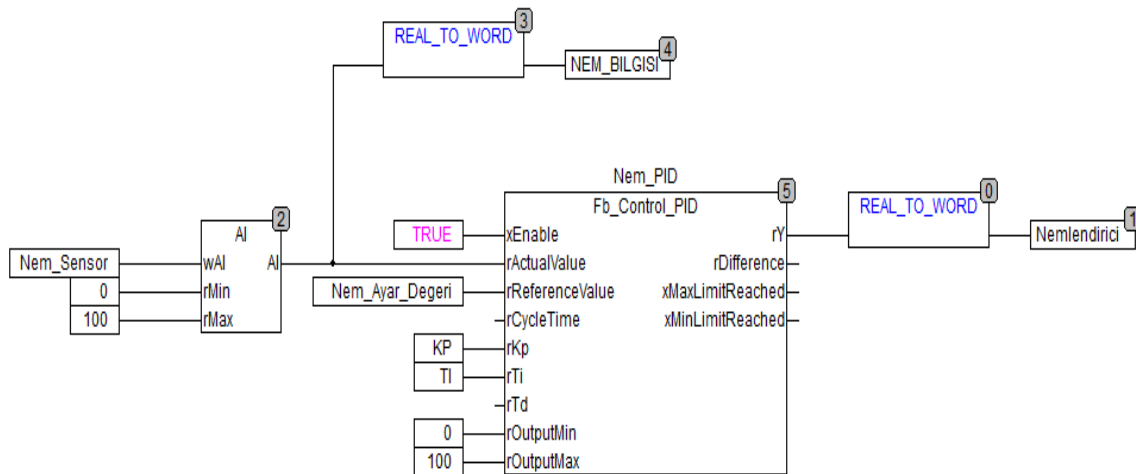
REAL_TO_WORD 3
NEM_BILGISI 4

Nem_PID
Fb_Control_PID 5
REAL_TO_WORD 0
Nemlendirici 1

AI 2
Nem_Sensor
wAI
AI
0
rMin
100
rMax

TRUE
xEnable
rActualValue
Nem_Ayar_Degeri
rReferenceValue
rCycleTime
KP
rKp
TI
rTi
rTd
0
rOutputMin
100
rOutputMax
rY
rDifference
xMaxLimitReached
xMinLimitReached